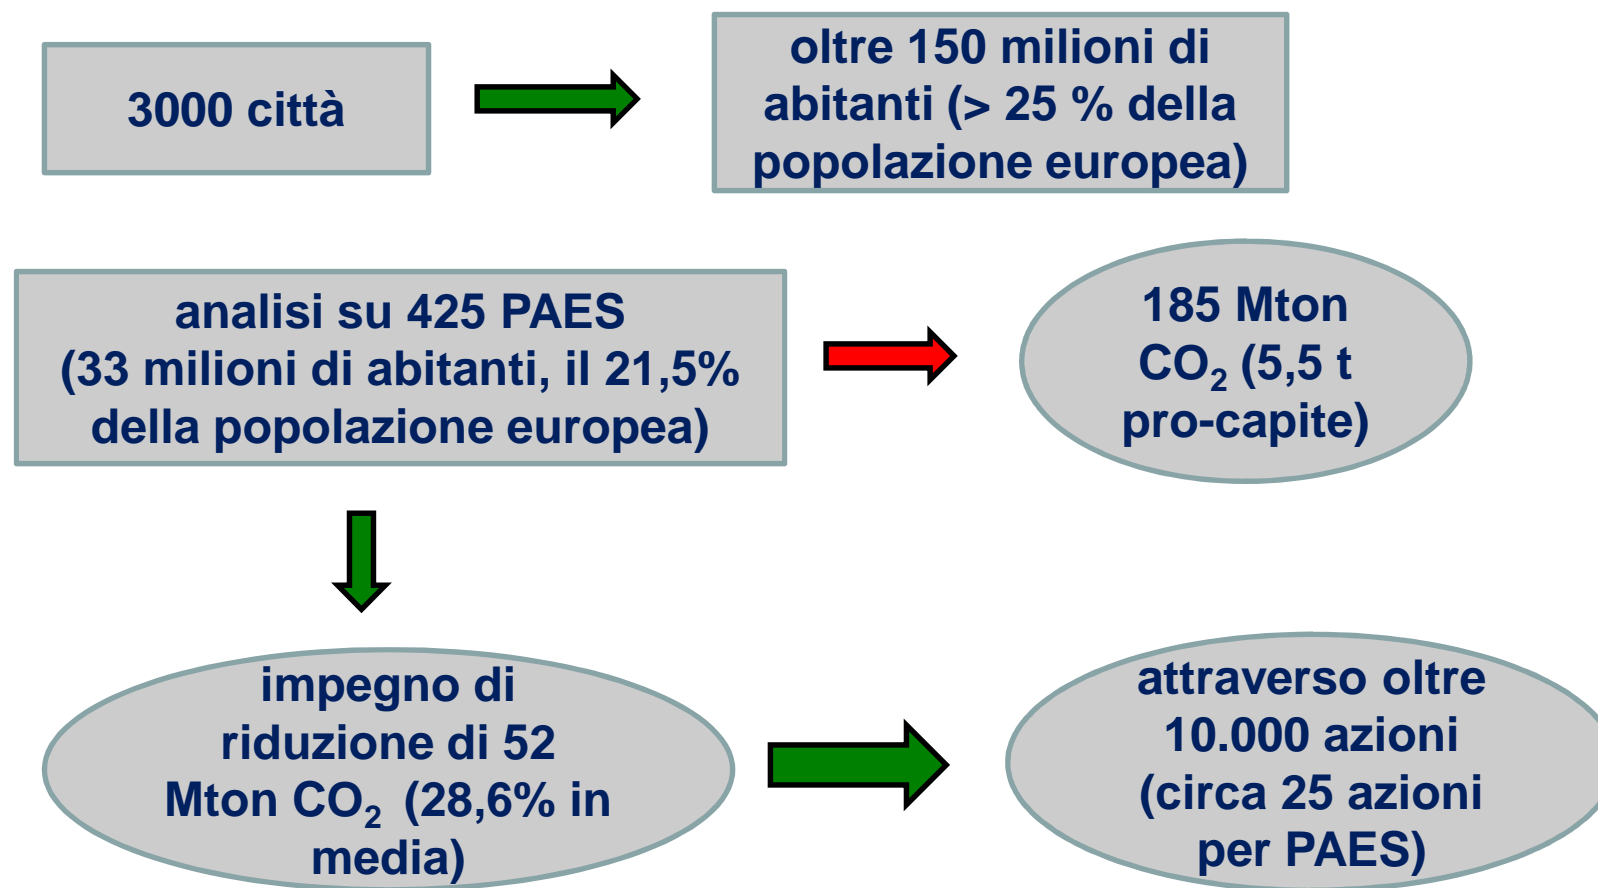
3000 città

oltre 150 milioni di abitanti (> 25 % della popolazione europea)

analisi su 425 PAES (33 milioni di abitanti, il 21,5% della popolazione europea)

185 Mton $CO_2$ (5,5 t pro-capite)

impegno di riduzione di 52 Mton $CO_2$ (28,6% in media)

attraverso oltre 10.000 azioni (circa 25 azioni per PAES)